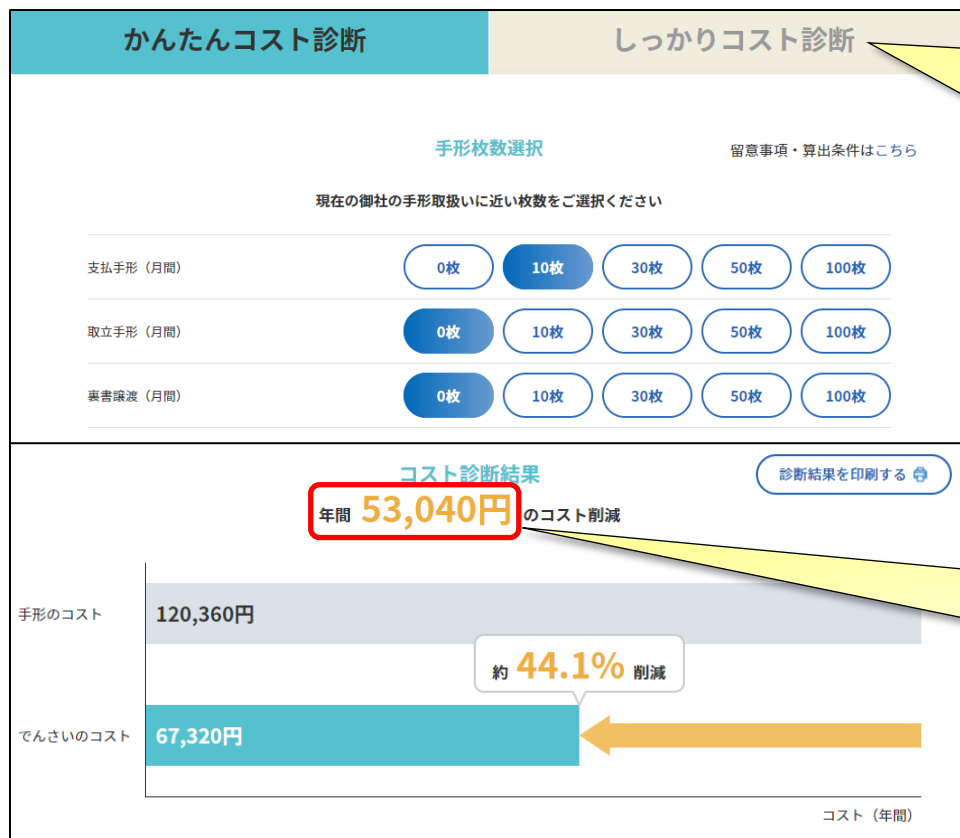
かんたんコスト診断

しっかりコスト診断

手形枚数選択

留意事項・算出条件はこちら

現在の御社の手形取扱いに近い枚数をご選択ください

| | | | | | |
|---|---|---|---|---|---|
| 支払手形（月間） | 0枚 | 10枚 | 30枚 | 50枚 | 100枚 |
| 取立手形（月間） | 0枚 | 10枚 | 30枚 | 50枚 | 100枚 |
| 裏書譲渡（月間） | 0枚 | 10枚 | 30枚 | 50枚 | 100枚 |

コスト診断結果

診断結果を印刷する

年間 53,040円 のコスト削減

手形のコスト

120,360円

約 44.1% 削減

でんさいのコスト

67,320円

コスト（年間）